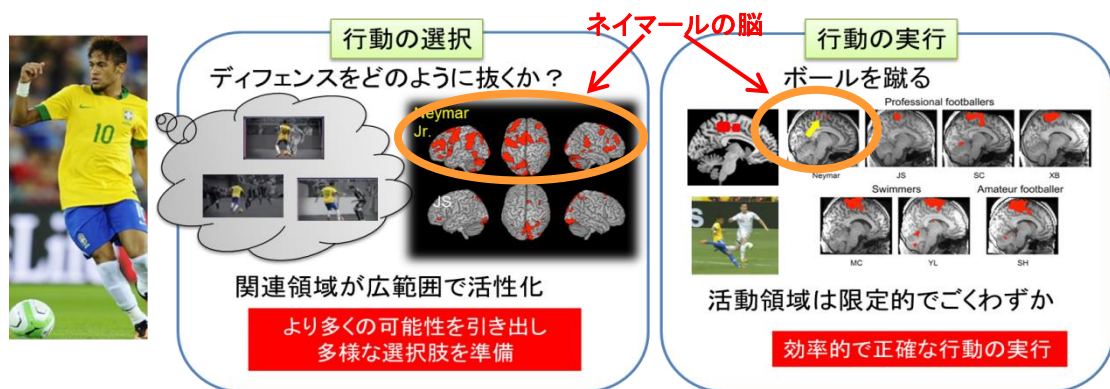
10

行動の選択

ネイマールの脳

行動の実行

ディフェンスをどのように抜くか？

Neymar Jr.

JS

関連領域が広範囲で活性化

より多くの可能性を引き出し
多様な選択肢を準備

ボールを蹴る

Professional footballers

Neymar

JS

SC

XB

Swimmers

Amateur footballer

MC

YL

SH

活動領域は限定的でごくわずか

効率的で正確な行動の実行